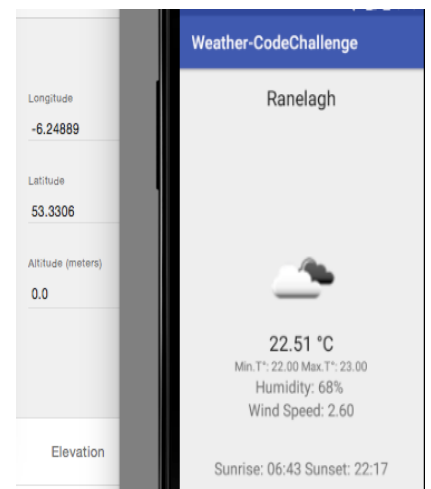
Longitude
-6.24889

Latitude
53.3306

Altitude (meters)
0.0

Elevation

Weather-CodeChallenge

Ranelagh

22.51 °C
Min.T°: 22.00 Max.T°: 23.00
Humidity: 68%
Wind Speed: 2.60

Sunrise: 06:43 Sunset: 22:17